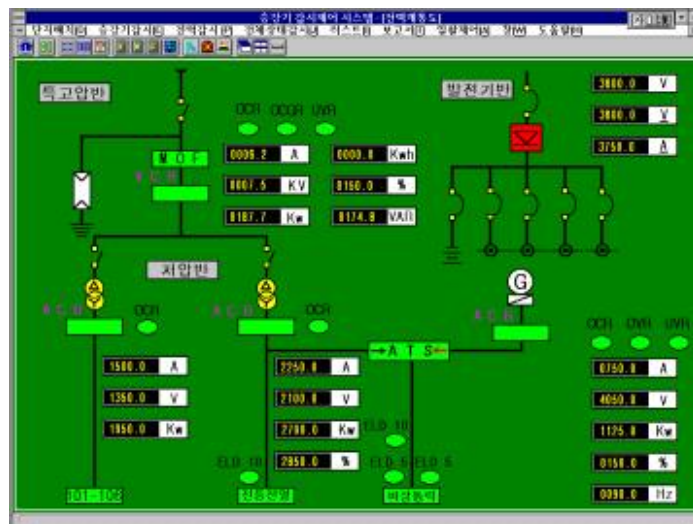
승강기 감시제어 시스템 - [전력계통도]

특고압반

OCR OCGR UVR

M O F

V C B

0006.2 A
6000.0 Kwh
0007.5 KV
0160.0 %
0187.7 Kw
0174.8 VAR

발전기반

3800.0 V
3800.0 V
3750.0 A

저압반

A C B
OCR
A C B
OCR

G

A C B

→A T S←

OCR OVR UVR

1500.0 A
1360.0 V
1950.0 Kw

2250.0 A
2100.0 V
2790.0 Kw
2950.0 %

ELD 10
ELD 10
ELD 5 ELD 5

0750.0 A
4050.0 V
1125.0 Kw
0150.0 %
0090.0 Hz

101~102
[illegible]
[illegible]